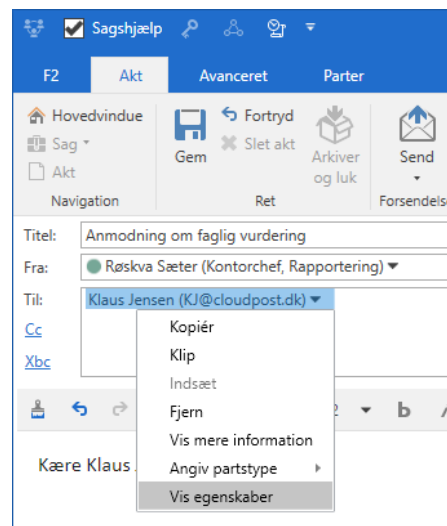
Sagshjælp

F2
Akt
Avanceret
Parter

Hovedvindue
Sag
Akt
Navigation

Gem
Fortryd
Slet akt
Arkiver og luk
Ret

Send
Forsendels

Titel: Anmodning om faglig vurdering
Fra: Røskva Sæter (Kontorchef, Rapportering)
Til: Klaus Jensen (KJ@cloudpost.dk)
Cc
Xbc

Kopiér
Klip
Indsæt
Fjern
Vis mere information
Angiv partstype
Vis egenskaber

Kære Klaus